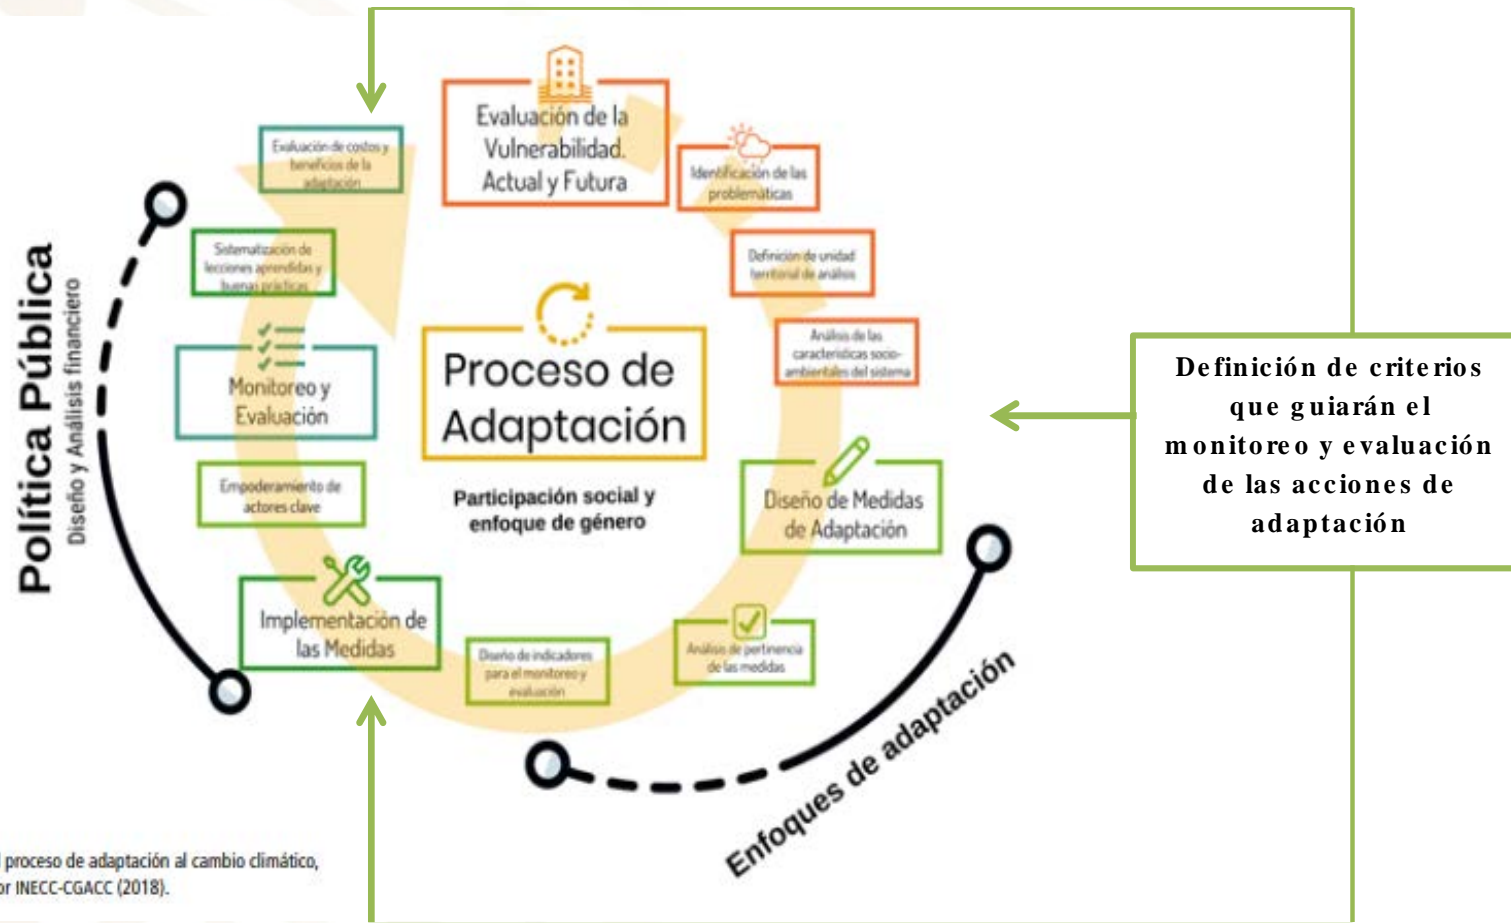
Evaluación de la Vulnerabilidad Actual y Futura

Identificación de las problemáticas

Definición de unidad territorial de análisis

Análisis de las características socio-ambientales del sistema

Diseño de Medidas de Adaptación

Análisis de pertinencia de las medidas

Diseño de indicadores para el monitoreo y evaluación

Implementación de las Medidas

Empoderamiento de actores clave

Monitoreo y Evaluación

Sistematización de lecciones aprendidas y buenas prácticas

Evaluación de costos y beneficios de la adaptación

Proceso de Adaptación

Participación social y enfoque de género

Política Pública
Diseño y Análisis financiero

Enfoques de adaptación

Definición de criterios que guiarán el monitoreo y evaluación de las acciones de adaptación

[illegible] proceso de adaptación al cambio climático, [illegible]or INECC-CGACC (2018).